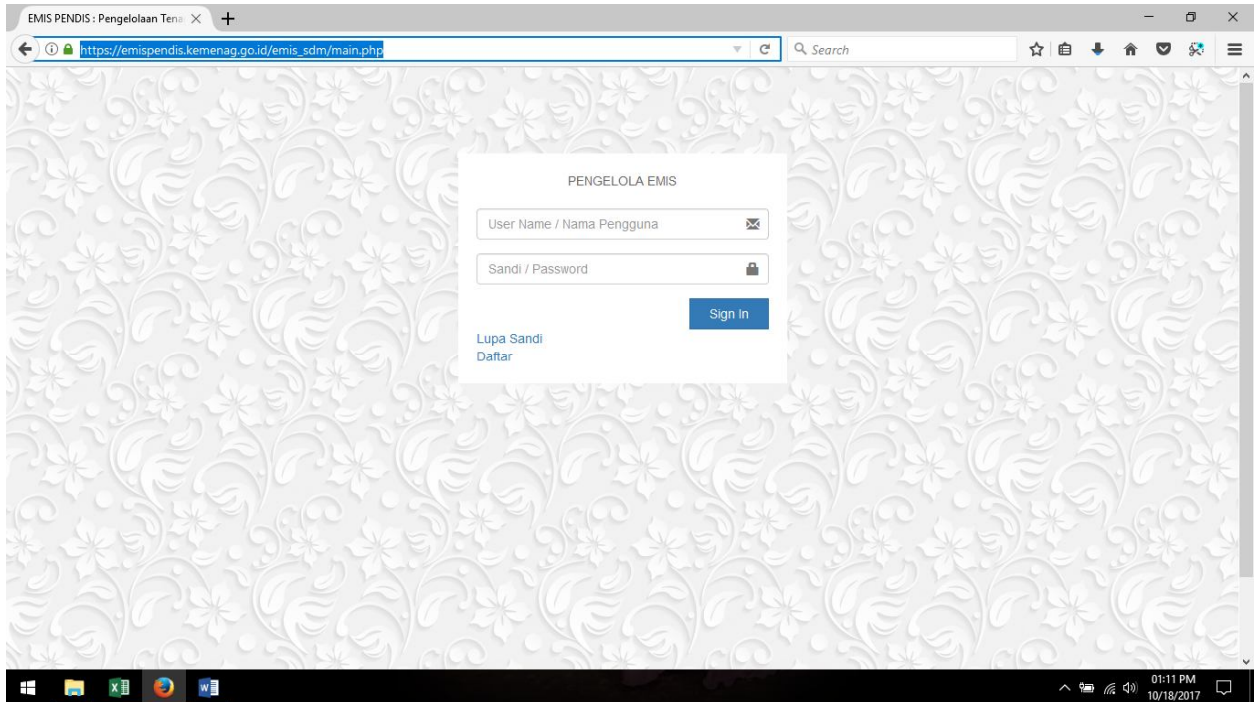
EMIS PENDIS : Pengelolaan Tena

https://emispendis.kemenag.go.id/emis_sdm/main.php

Search

PENGELOLA EMIS

User Name / Nama Pengguna

Sandi / Password

Sign In

Lupa Sandi
Daftar

01:11 PM
10/18/2017